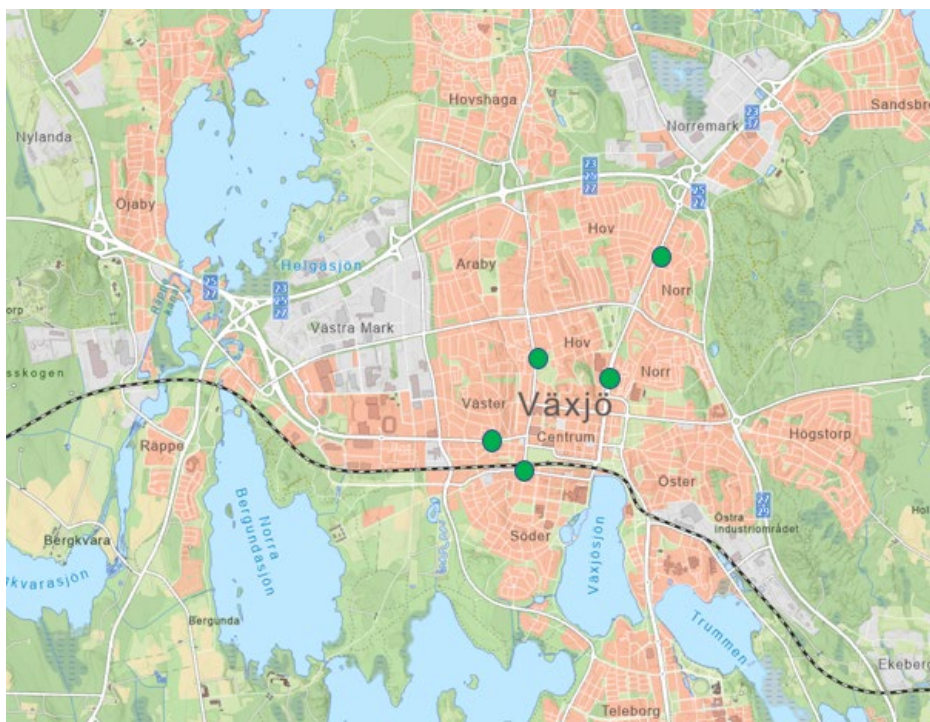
Hovshaga
Nylanda
Norremark
Sandsbro
23
37
23
25
27
25
27
Öjaby
Hov
Helgasjön
Araby
Norr
25
27
23
25
27
orp
Västra Mark
Hov
sskogen
Norr
Väster
Växjö
Rappe
Centrum
Högstorp
Norra Bergundasjön
Öster
Växjösjön
23
29
Östra industriområdet
Söder
Bergkvara
kvarasjön
Bergunda
Trummen
Ekeberg
Teleborg
Hol